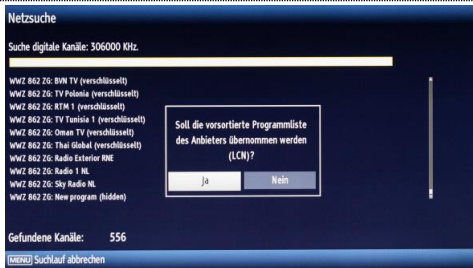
Netzsuche

Suche digitale Kanäle: 306000 KHz.

WWZ 862 ZG: BVN TV (verschlüsselt)
WWZ 862 ZG: TV Polonia (verschlüsselt)
WWZ 862 ZG: RTM 1 (verschlüsselt)
WWZ 862 ZG: TV Tunisia 1 (verschlüsselt)
WWZ 862 ZG: Oman TV (verschlüsselt)
WWZ 862 ZG: Thai Global (verschlüsselt)
WWZ 862 ZG: Radio Exterior RNE
WWZ 862 ZG: Radio 1 NL
WWZ 862 ZG: Sky Radio NL
WWZ 862 ZG: New program (hidden)

Soll die vorsortierte Programmliste des Anbieters übernommen werden (LCN)?

Ja
Nein

Gefundene Kanäle: 556

MENU Suchlauf abbrechen